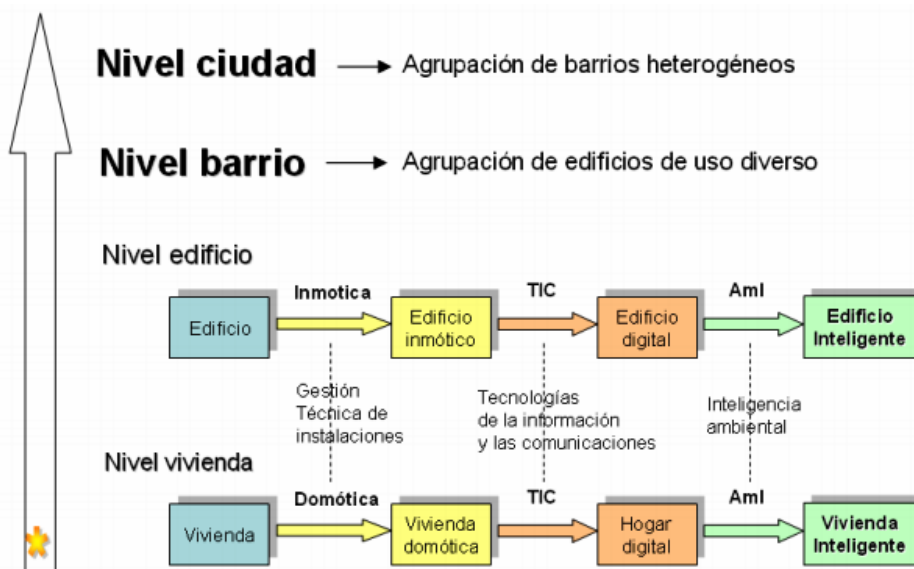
Nivel ciudad → Agrupación de barrios heterogéneos

Nivel barrio → Agrupación de edificios de uso diverso

Nivel edificio

Edificio → Inmotica → Edificio inmótico → TIC → Edificio digital → AmI → Edificio Inteligente

Gestión Técnica de instalaciones

Tecnologías de la información y las comunicaciones

Inteligencia ambiental

Nivel vivienda

Vivienda → Domótica → Vivienda domótica → TIC → Hogar digital → AmI → Vivienda Inteligente